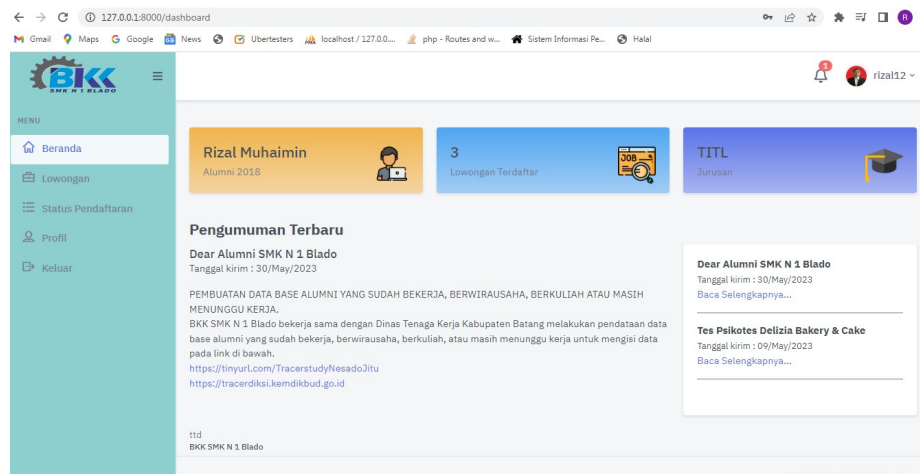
127.0.0.1:8000/dashboard

Gmail Maps Google News Ubertesters localhost / 127.0.0.... php - Routes and w... Sistem Informasi Pe... Halal

BKK SMK N 1 BLADO

1 rizal12

MENU

Beranda

Lowongan

Status Pendaftaran

Profil

Keluar

Rizal Muhaimin
Alumni 2018

3
Lowongan Terdaftar

JOB

TITL
Jurusan

Pengumuman Terbaru

Dear Alumni SMK N 1 Blado
Tanggal kirim : 30/May/2023

PEMBUATAN DATA BASE ALUMNI YANG SUDAH BEKERJA, BERWIRAUSAHA, BERKULIAH ATAU MASIH MENUNGGU KERJA.
BKK SMK N 1 Blado bekerja sama dengan Dinas Tenaga Kerja Kabupaten Batang melakukan pendataan data base alumni yang sudah bekerja, berwirausaha, berkuliah, atau masih menunggu kerja untuk mengisi data pada link di bawah.
https://tinyurl.com/TracerstudyNesadoJitu
https://tracerdiksi.kemdikbud.go.id

ttd
BKK SMK N 1 Blado

Dear Alumni SMK N 1 Blado
Tanggal kirim : 30/May/2023
Baca Selengkapnya...

Tes Psikotes Delizia Bakery & Cake
Tanggal kirim : 09/May/2023
Baca Selengkapnya...